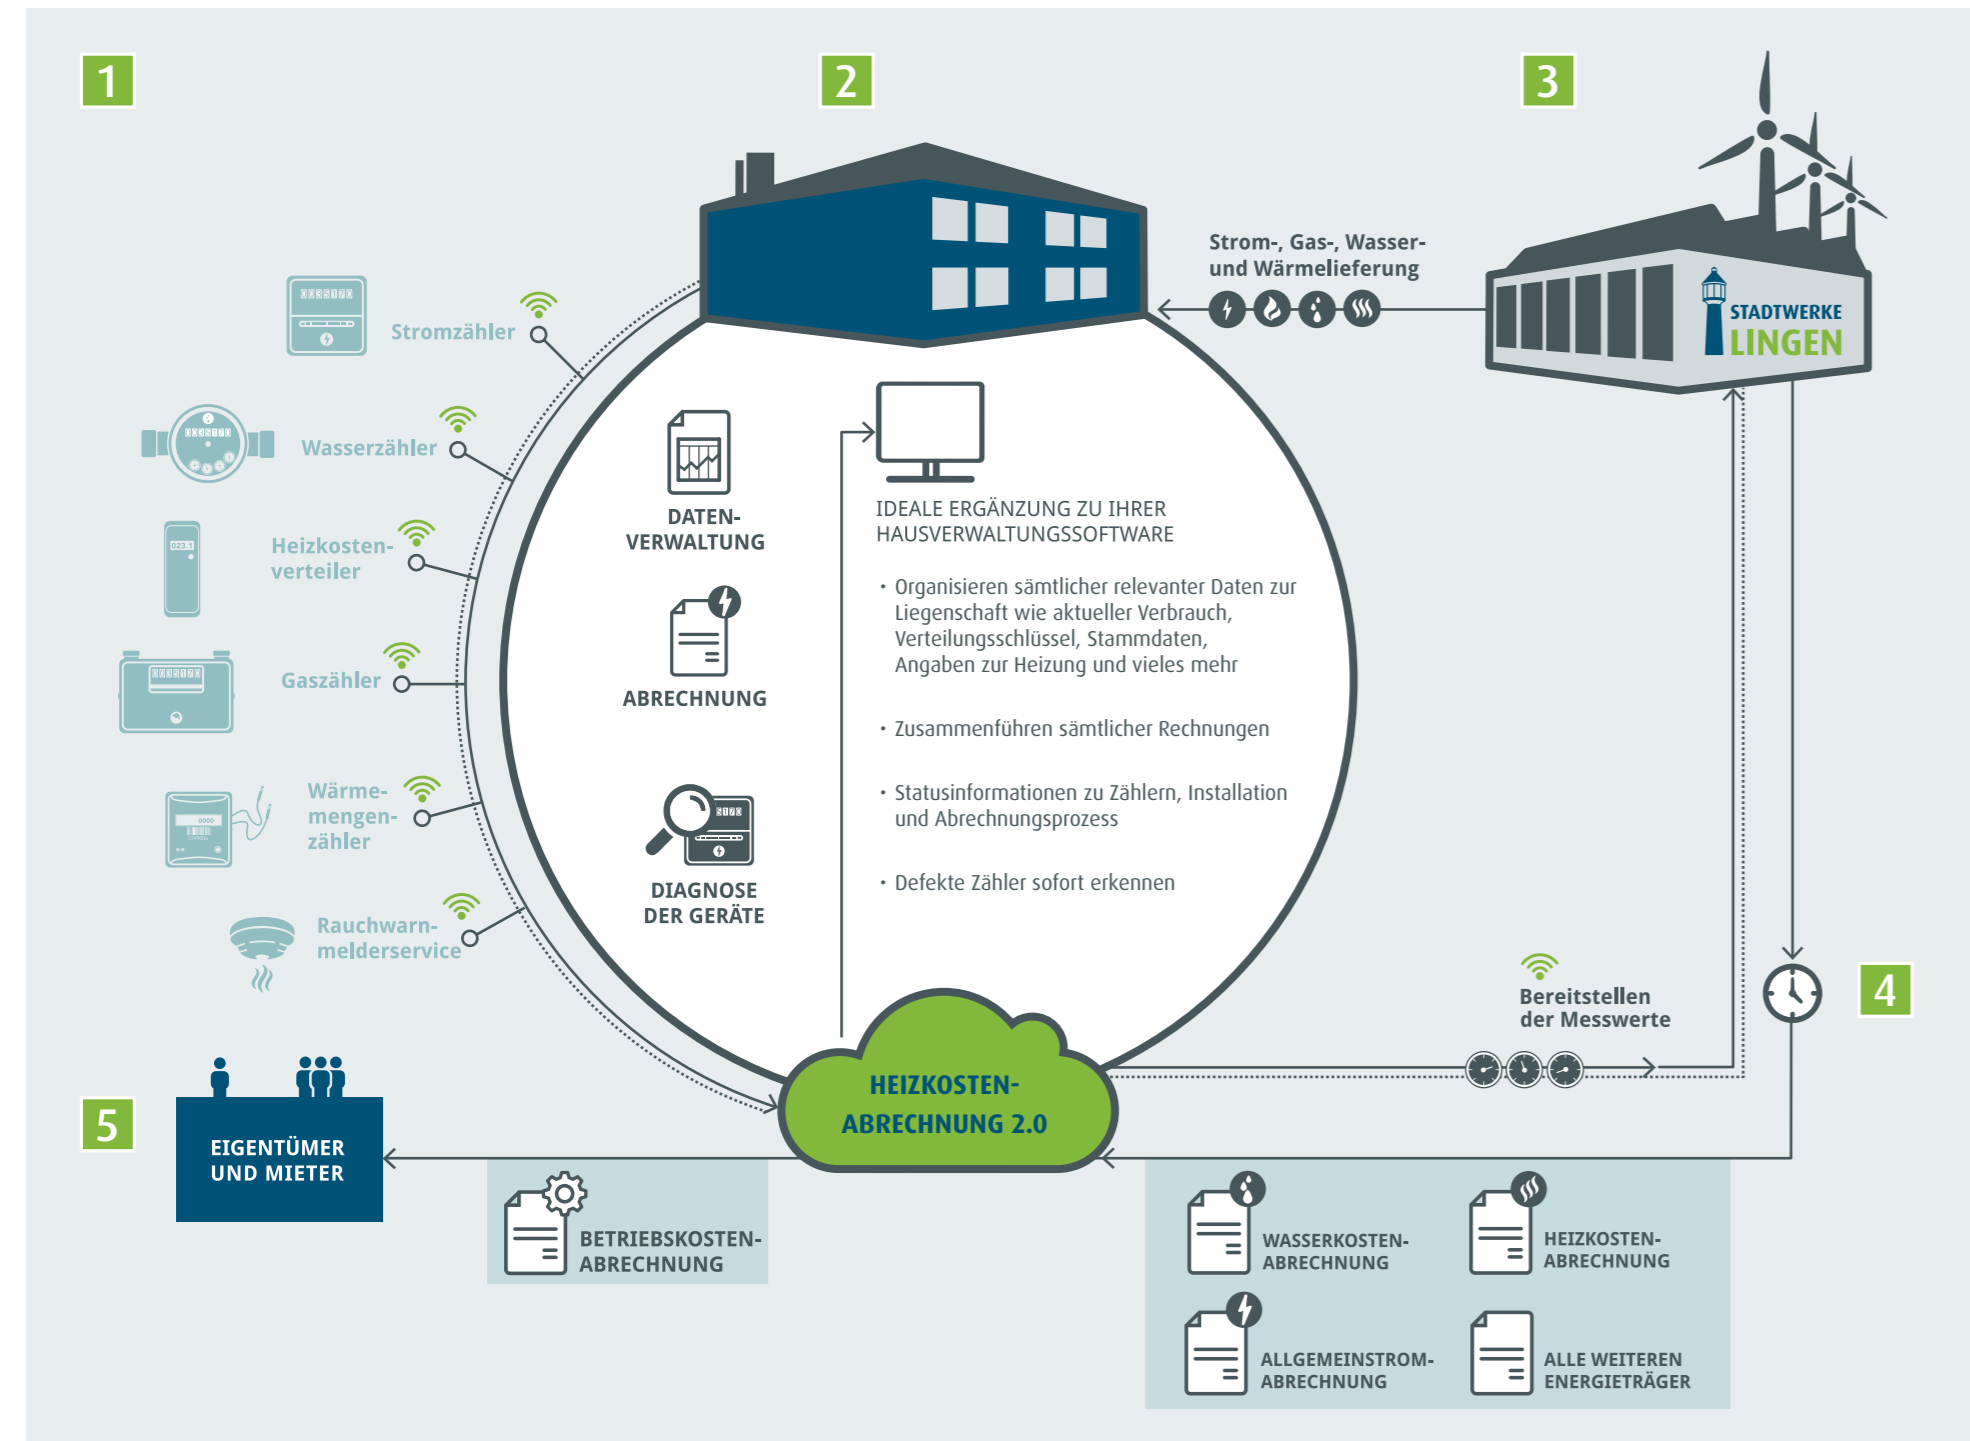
1

2

3

Strom-, Gas-, Wasser- und Wärmelieferung

STADTWERKE LINGEN

Stromzähler

Wasserzähler

Heizkostenverteiler

Gaszähler

Wärmemengenzähler

Rauchwarnmelderservice

DATENVERWALTUNG

ABRECHNUNG

DIAGNOSE DER GERÄTE

IDEALE ERGÄNZUNG ZU IHRER HAUSVERWALTUNGSSOFTWARE

• Organisieren sämtlicher relevanter Daten zur Liegenschaft wie aktueller Verbrauch, Verteilungsschlüssel, Stammdaten, Angaben zur Heizung und vieles mehr

• Zusammenführen sämtlicher Rechnungen

• Statusinformationen zu Zählern, Installation und Abrechnungsprozess

• Defekte Zähler sofort erkennen

Bereitstellen der Messwerte

4

HEIZKOSTEN-ABRECHNUNG 2.0

5

EIGENTÜMER UND MIETER

BETRIEBSKOSTEN-ABRECHNUNG

WASSERKOSTEN-ABRECHNUNG

HEIZKOSTEN-ABRECHNUNG

ALLGEMEINSTROM-ABRECHNUNG

ALLE WEITEREN ENERGIETRÄGER